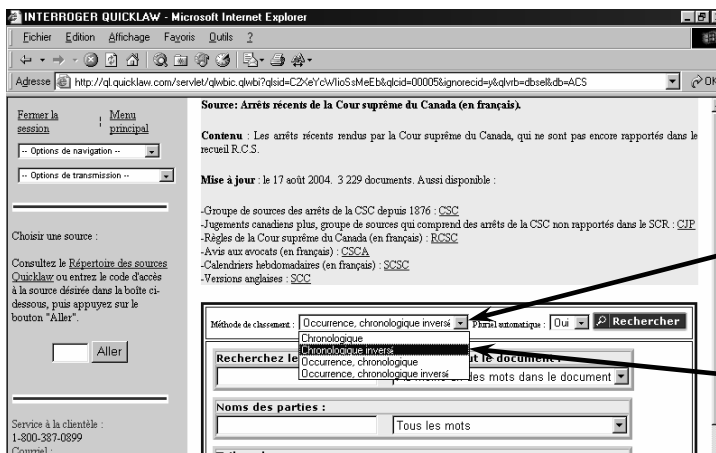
INTERROGER QUICKLAW - Microsoft Internet Explorer

Fichier Edition Affichage Favoris Outils ?

Adresse http://ql.quicklaw.com/servlet/qlwbic.qlwbi?qlsid=CZXeYcWlioSsMeEb&qlcid=00005&ignorecid=y&qlvrb=dbsel&db=ACS

OK

Fermer la session

Menu principal

-- Options de navigation --

-- Options de transmission --

Choisir une source :

Consultez le Répertoire des sources Quicklaw ou entrez le code d'accès à la source désirée dans la boîte ci-dessous, puis appuyez sur le bouton "Aller".

Aller

Service à la clientèle : 1-800-387-0899

Courriel :

Source: Arrêts récents de la Cour suprême du Canada (en français).

Contenu : Les arrêts récents rendus par la Cour suprême du Canada, qui ne sont pas encore rapportés dans le recueil R.C.S.

Mise à jour : le 17 août 2004. 3 229 documents. Aussi disponible :

-Groupe de sources des arrêts de la CSC depuis 1876 : CSC
-Jugements canadiens plus, groupe de sources qui comprend des arrêts de la CSC non rapportés dans le SCR : CJP
-Règles de la Cour suprême du Canada (en français) : RCSC
-Avis aux avocats (en français) : CSCA
-Calendriers hebdomadaires (en français) : SCSC
-Versions anglaises : SCC

Méthode de classement : Occurrence, chronologique inversé

Pluriel automatique : Oui

Rechercher

Chronologique
Chronologique inversé
Occurrence, chronologique
Occurrence, chronologique inversé

Recherchez le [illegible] t le document :

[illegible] les mots dans le document

Noms des parties :

Tous les mots